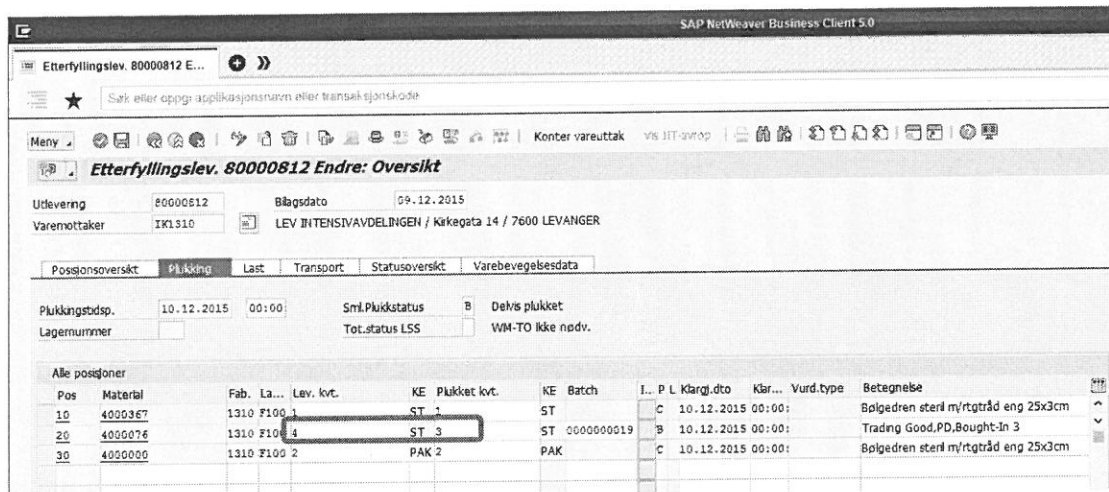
SAP NetWeaver Business Client 5.0

Etterfyllingslev. 80000812 E...

Søk eller oppgi applikasjonsnavn eller transaksjonskode

Meny

Konter vareuttak

Vis HT-avrop

Etterfyllingslev. 80000812 Endre: Oversikt

Utlevering 80000812 Bilagsdato 09.12.2015

Varemottaker IK1310 LEV INTENSIVAVDELINGEN / Kirkegata 14 / 7600 LEVANGER

Posisjonsoversikt | Plukking | Last | Transport | Statusoversikt | Varebevegelsesdata

Plukkingstidsp. 10.12.2015 00:00 Sml.Plukkstatus B Delvis plukket

Lagernummer Tot.status LSS WM-TO ikke nødv.

Alle posisjoner

| Pos | Material | Fab. | La... | Lev. kvt. | KE | Plukket kvt. | KE | Batch | I.. | P | L | Klargj.dto | Klar... | Vurd.type | Betegnelse |
|---|---|---|---|---|---|---|---|---|---|---|---|---|---|---|---|
| 10 | 4000367 | 1310 | F100 | 1 | ST | 1 | ST | | | | C | 10.12.2015 | 00:00: | | Bølgedren steril m/rtgtråd eng 25x3cm |
| 20 | 4000076 | 1310 | F100 | 4 | ST | 3 | ST | 0000000019 | | | B | 10.12.2015 | 00:00: | | Trading Good,PD,Bought-In 3 |
| 30 | 4000000 | 1310 | F100 | 2 | PAK | 2 | PAK | | | | C | 10.12.2015 | 00:00: | | Bølgedren steril m/rtgtråd eng 25x3cm |